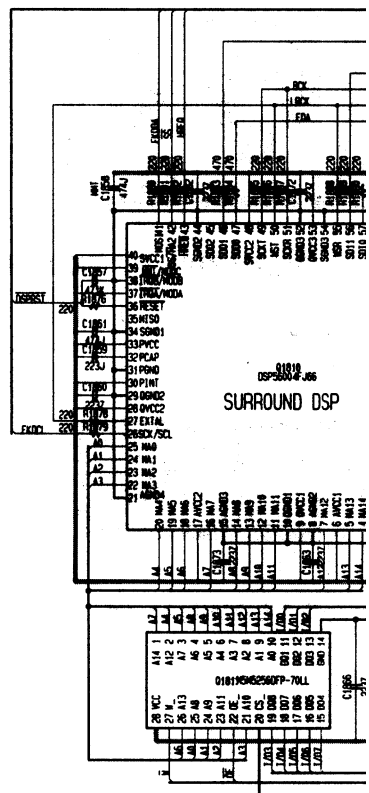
BCK
LRCK
EDA
FKDA
DSPRST
220
C1657
R1676
C1661
47μ
C1659
223J
C1660
222J
R1678
R1679
220
220
FKDCL
A1
A2
A3
40 SVCC1
39 RDY/MISO
38 TRDY/MODB
37 INDA/MODA
36 RESET
35 MISO
34 SGND1
33 PVCC
32 PCAP
31 PGND
30 PINT
29 DGND2
28 DVCC2
27 EXTAL
26 SCK/SCL
25 MA0
24 MA1
23 MA2
22 MA3
21 ABRD4
Q1610
DSP3604F-J66
SURROUND DSP
C1658
47μ
MOSI
SIDMA2
MRD
SMRE
SD0
SD1
SVCC2
SCKT
NST
SDOR
SWRD3
DVCC3
SMOI
C1663
C1664
A4
A5
A6
A7
A8
A9
A10
A11
A12
A13
A14
Q1611 MSM52560FP-70LL
VCC
WE
A13
A8
A9
A11
OE
A10
CS
D07
D06
D05
D04
A14
A12
A7
A6
A5
A4
A3
A2
A1
A0
D00
D01
D02
GND
C1666